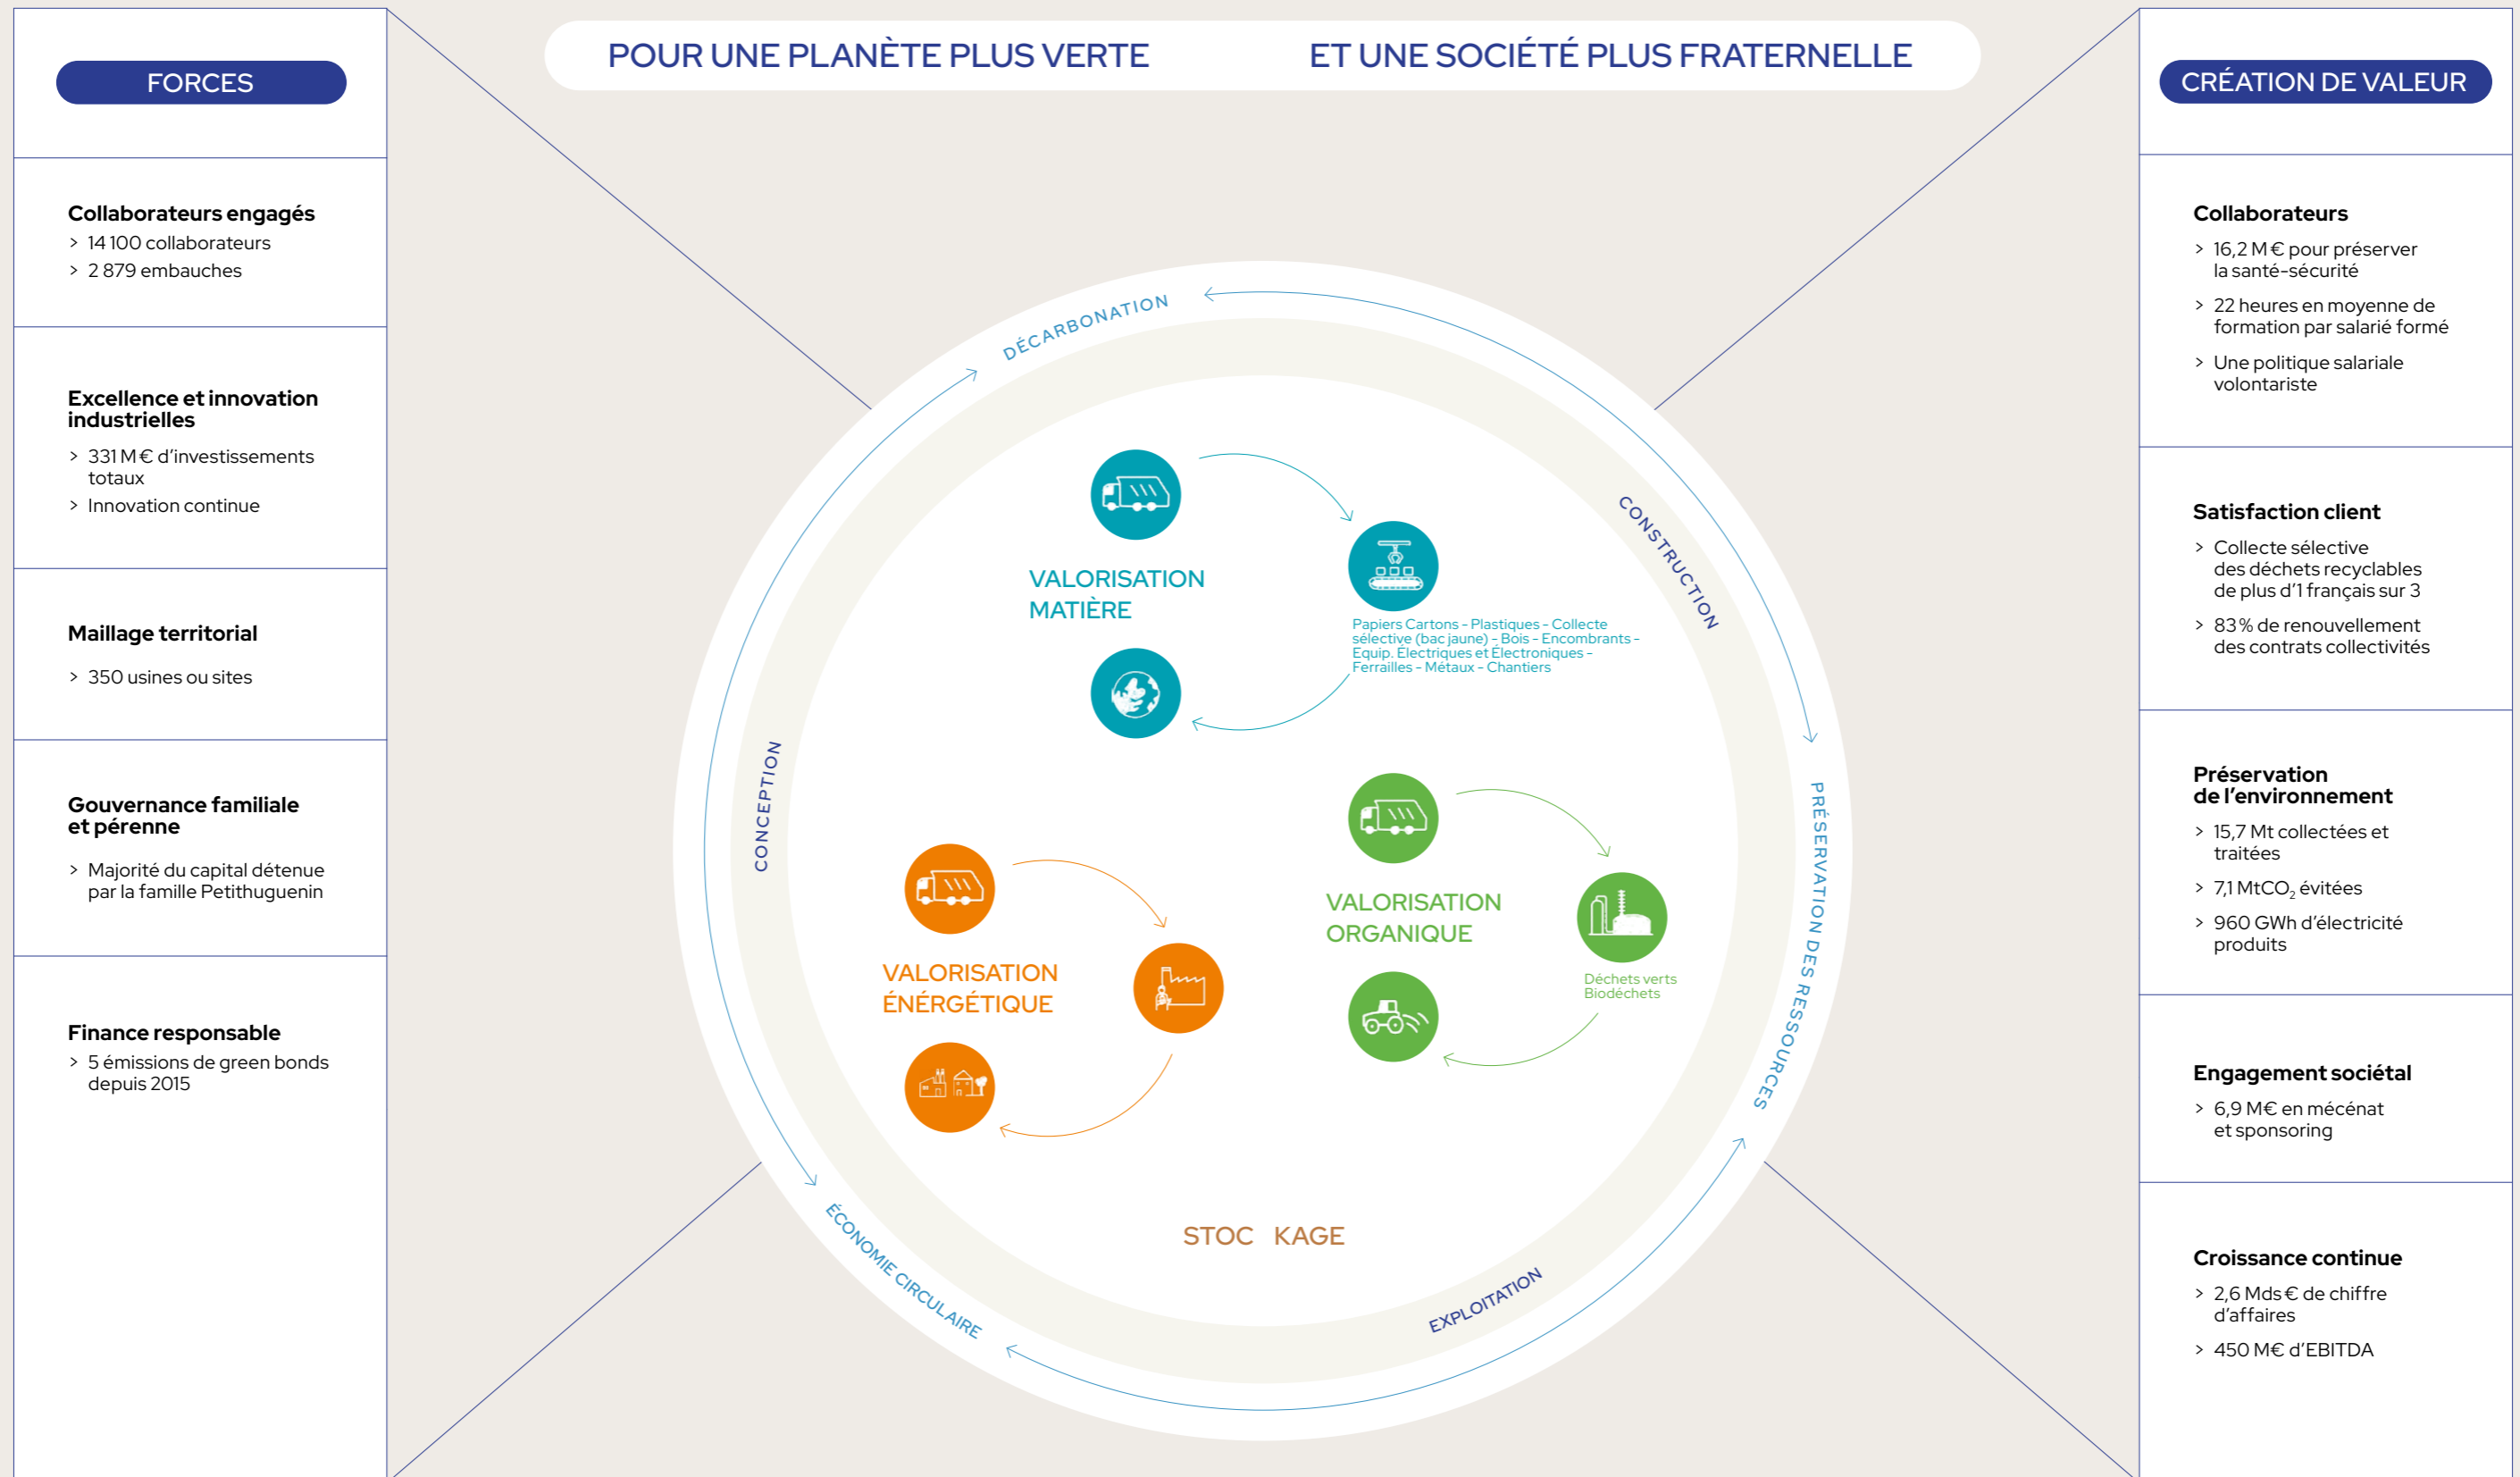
FORCES

Collaborateurs engagés
> 14 100 collaborateurs
> 2 879 embauches

Excellence et innovation industrielles
> 331 M€ d'investissements totaux
> Innovation continue

Maillage territorial
> 350 usines ou sites

Gouvernance familiale et pérenne
> Majorité du capital détenue par la famille Petithuguenin

Finance responsable
> 5 émissions de green bonds depuis 2015

POUR UNE PLANÈTE PLUS VERTE ET UNE SOCIÉTÉ PLUS FRATERNELLE

DÉCARBONATION
CONSTRUCTION
PRÉSERVATION DES RESSOURCES
EXPLOITATION
ÉCONOMIE CIRCULAIRE
CONCEPTION

VALORISATION MATIÈRE
Papiers Cartons - Plastiques - Collecte sélective (bac jaune) - Bois - Encombrants - Equip. Électriques et Électroniques - Ferrailles - Métaux - Chantiers

VALORISATION ORGANIQUE
Déchets verts
Biodéchets

VALORISATION ÉNERGÉTIQUE

STOC KAGE

CRÉATION DE VALEUR

Collaborateurs
> 16,2 M€ pour préserver la santé-sécurité
> 22 heures en moyenne de formation par salarié formé
> Une politique salariale volontariste

Satisfaction client
> Collecte sélective des déchets recyclables de plus d'1 français sur 3
> 83 % de renouvellement des contrats collectivités

Préservation de l'environnement
> 15,7 Mt collectées et traitées
> 7,1 MtCO$_2$ évitées
> 960 GWh d'électricité produits

Engagement sociétal
> 6,9 M€ en mécénat et sponsoring

Croissance continue
> 2,6 Mds € de chiffre d'affaires
> 450 M€ d'EBITDA